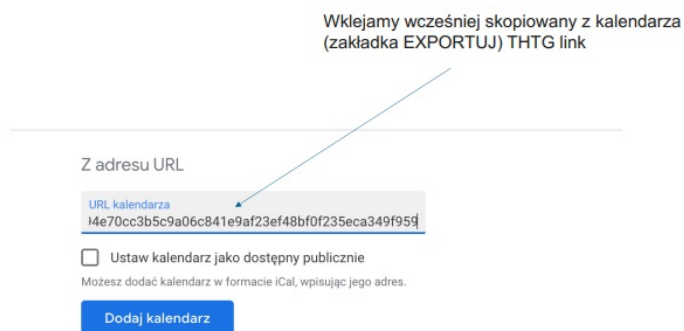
Wklejamy wcześniej skopiowany z kalendarza (zakładka EXPORTUJ) THTG link

Z adresu URL

URL kalendarza
!4e70cc3b5c9a06c841e9af23ef48bf0f235eca349f959

Ustaw kalendarz jako dostępny publicznie

Możesz dodać kalendarz w formacie iCal, wpisując jego adres.

Dodaj kalendarz